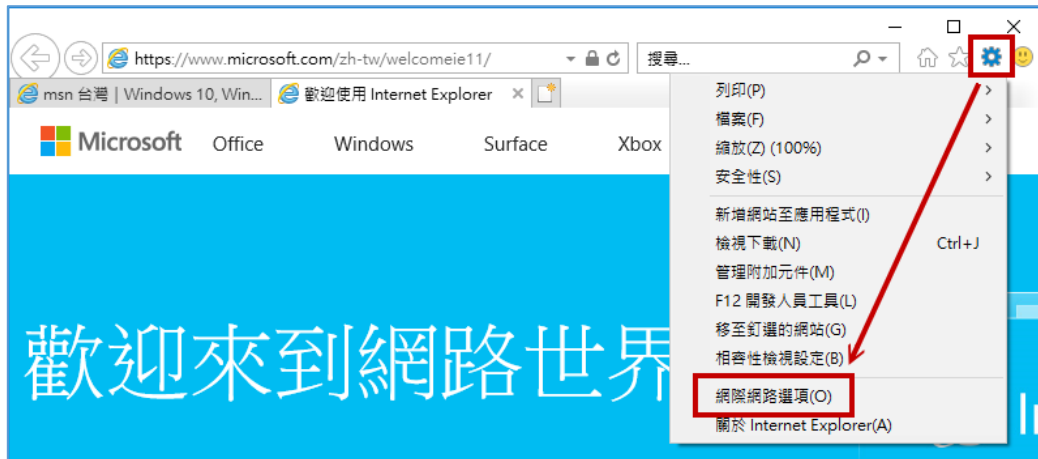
https://www.microsoft.com/zh-tw/welcomeie11/

搜尋...

msn 台灣 | Windows 10, Win...

歡迎使用 Internet Explorer

Microsoft

Office

Windows

Surface

Xbox

歡迎來到網路世界

列印(P)

檔案(F)

縮放(Z) (100%)

安全性(S)

新增網站至應用程式(I)

檢視下載(N) Ctrl+J

管理附加元件(M)

F12 開發人員工具(L)

移至釘選的網站(G)

相容性檢視設定(B)

網際網路選項(O)

關於 Internet Explorer(A)